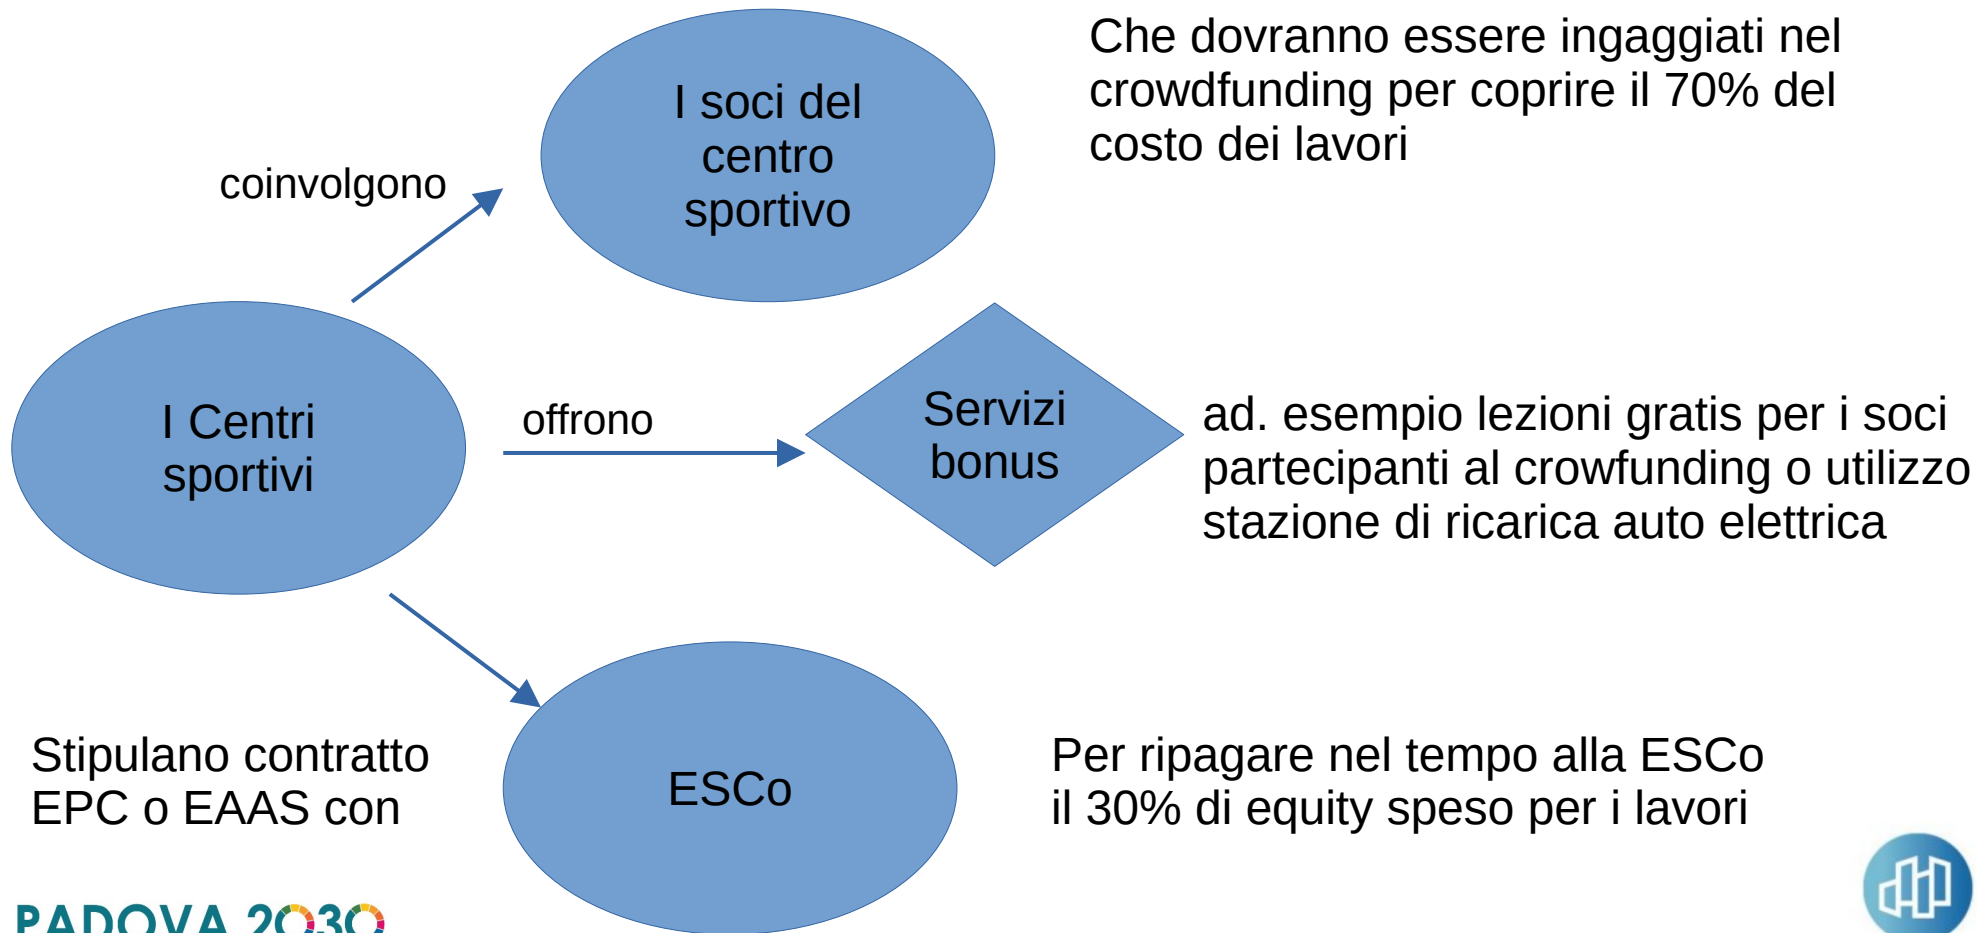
coinvolgono

I soci del centro sportivo

Che dovranno essere ingaggiati nel crowdfunding per coprire il 70% del costo dei lavori

I Centri sportivi

offrono

Servizi bonus

ad. esempio lezioni gratis per i soci partecipanti al crowfunding o utilizzo stazione di ricarica auto elettrica

Stipulano contratto EPC o EAAS con

ESCo

Per ripagare nel tempo alla ESCo il 30% di equity speso per i lavori

PADOVA 2030